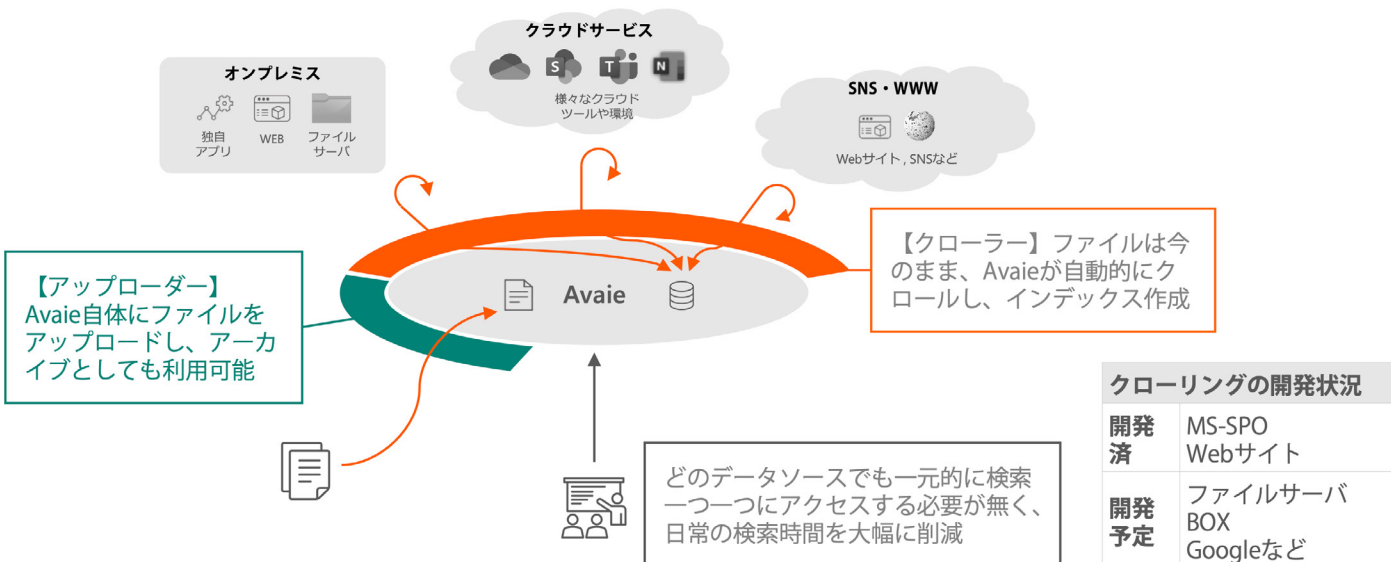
クラウドサービス

様々なクラウドツールや環境

オンプレミス

独自アプリ

WEB

ファイルサーバ

SNS・WWW

Webサイト , SNSなど

【アップローダー】
Avaie自体にファイルをアップロードし、アーカイブとしても利用可能

Avaie

【クローラー】ファイルは今のまま、Avaieが自動的にクロールし、インデックス作成

どのデータソースでも一元的に検索
一つ一つにアクセスする必要が無く、
日常の検索時間を大幅に削減

| クローリングの開発状況 | |
|---|---|
| 開発済 | MS-SPO Webサイト |
| 開発予定 | ファイルサーバ BOX Googleなど |